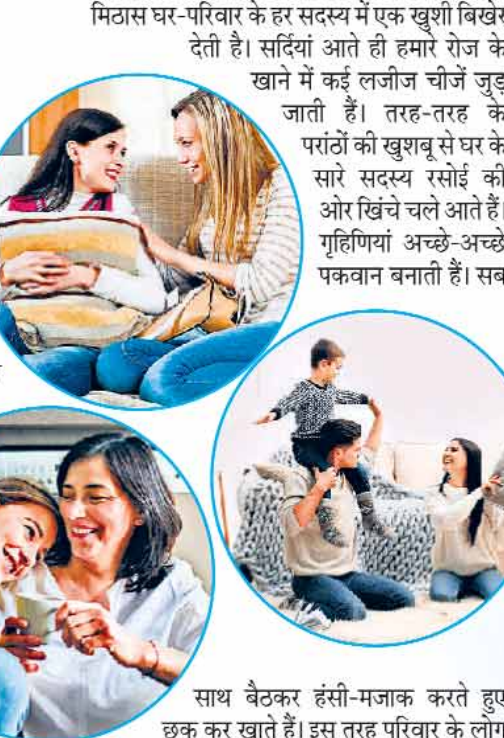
मिठास घर-परिवार के हर सदस्य में एक खुशी बिखेर देती है। सर्दियां आते ही हमारे रोज के खाने में कई लजीज चीजें जुड़ जाती हैं। तरह-तरह के परांठों की खुशबू से घर के सारे सदस्य रसोई की ओर खिंचे चले आते हैं। गृहिणियां अच्छे-अच्छे पकवान बनाती हैं। सब

साथ बैठकर हंसी-मजाक करते हुए छक कर खाते हैं। इस तरह परिवार के लोग